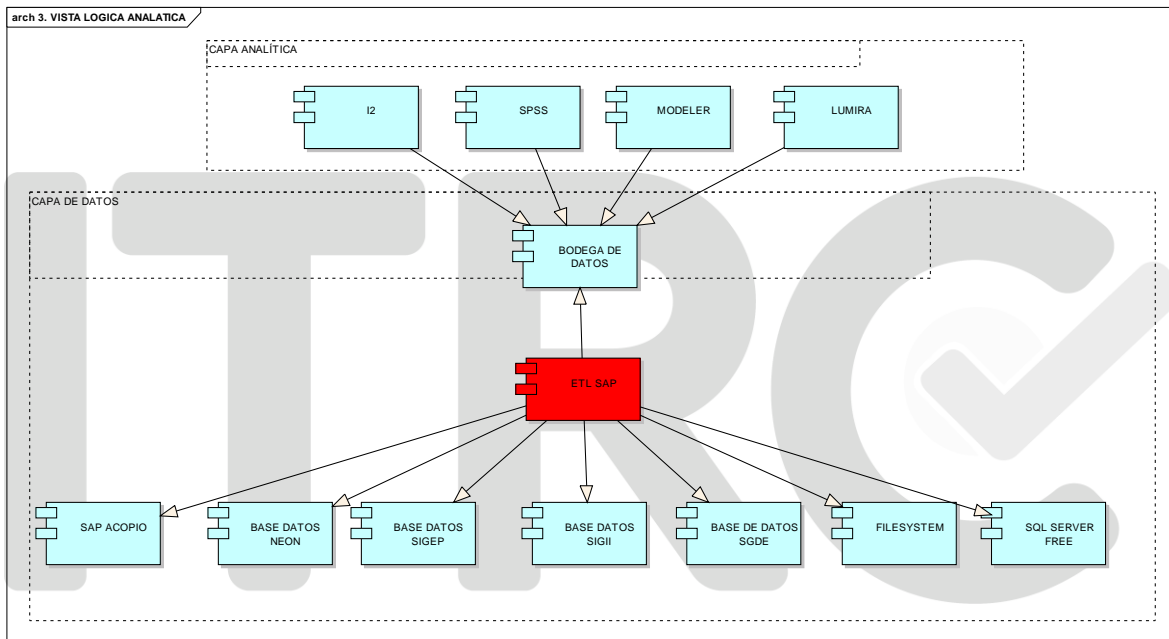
arch 3. VISTA LOGICA ANALATICA

CAPA ANALÍTICA

I2

SPSS

MODELER

LUMIRA

CAPA DE DATOS

BODEGA DE DATOS

ETL SAP

SAP ACOPIO

BASE DATOS NEON

BASE DATOS SIGEP

BASE DATOS SIGII

BASE DE DATOS SGDE

FILESYSTEM

SQL SERVER FREE